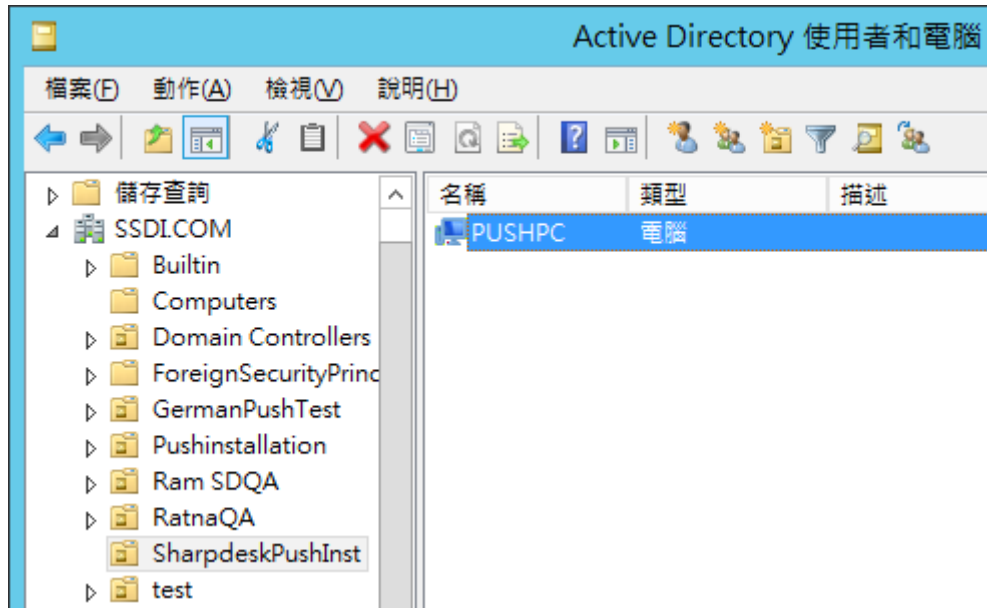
Active Directory 使用者和電腦

檔案(F) 動作(A) 檢視(V) 說明(H)

儲存查詢
SSDI.COM
Builtin
Computers
Domain Controllers
ForeignSecurityPrinc
GermanPushTest
Pushinstallation
Ram SDQA
RatnaQA
SharpdeskPushInst
test

| 名稱 | 類型 | 描述 |
|---|---|---|
| PUSHPC | 電腦 | |